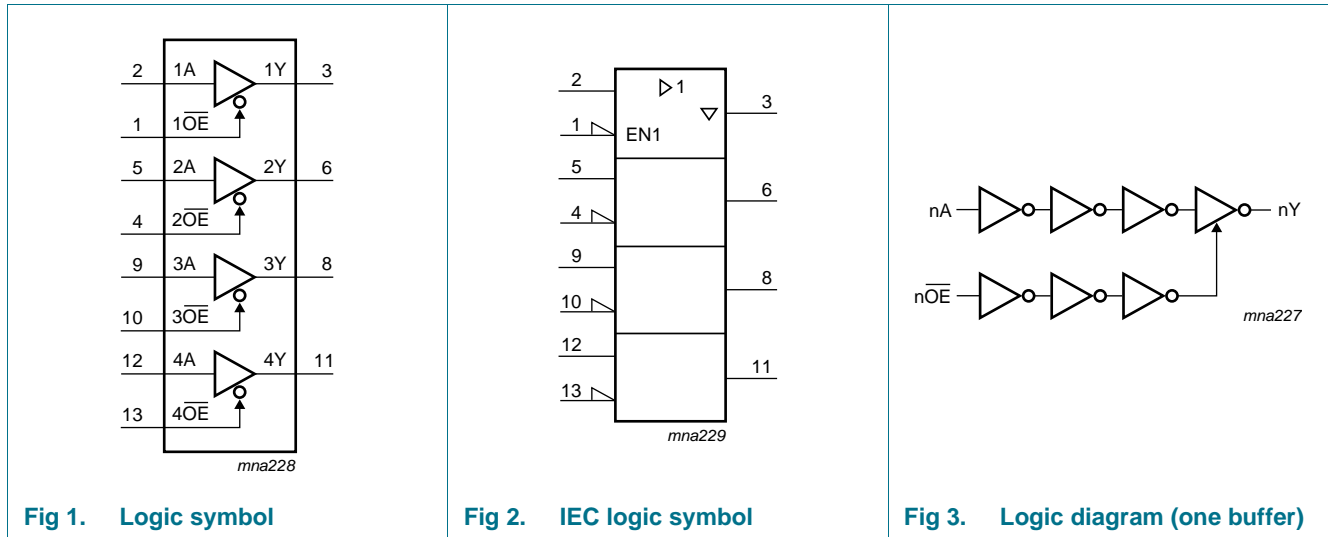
2 1A 1Y 3
1 $1\overline{OE}$
5 2A 2Y 6
4 $2\overline{OE}$
9 3A 3Y 8
10 $3\overline{OE}$
12 4A 4Y 11
13 $4\overline{OE}$
mna228

Fig 1. Logic symbol

2 ▷1 3
1 EN1
5 6
4
9 8
10
12 11
13
mna229

Fig 2. IEC logic symbol

nA nY
$n\overline{OE}$
mna227

Fig 3. Logic diagram (one buffer)